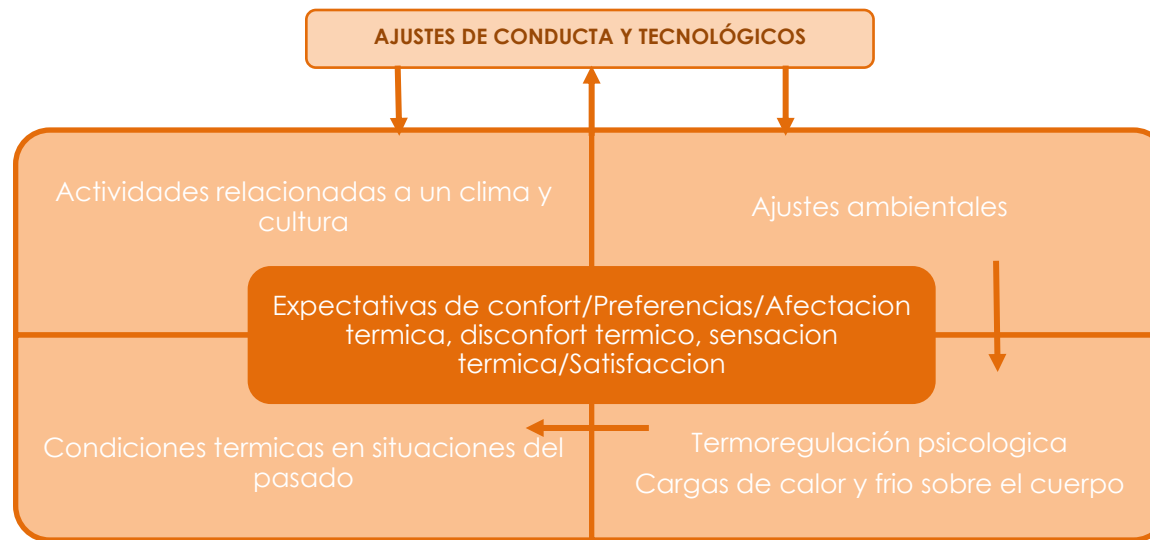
AJUSTES DE CONDUCTA Y TECNOLÓGICOS

Actividades relacionadas a un clima y cultura

Ajustes ambientales

Expectativas de confort/Preferencias/Afectacion termica, disconfort termico, sensacion termica/Satisfaccion

Condiciones termicas en situaciones del pasado

Termoregulación psicologica

Cargas de calor y frio sobre el cuerpo